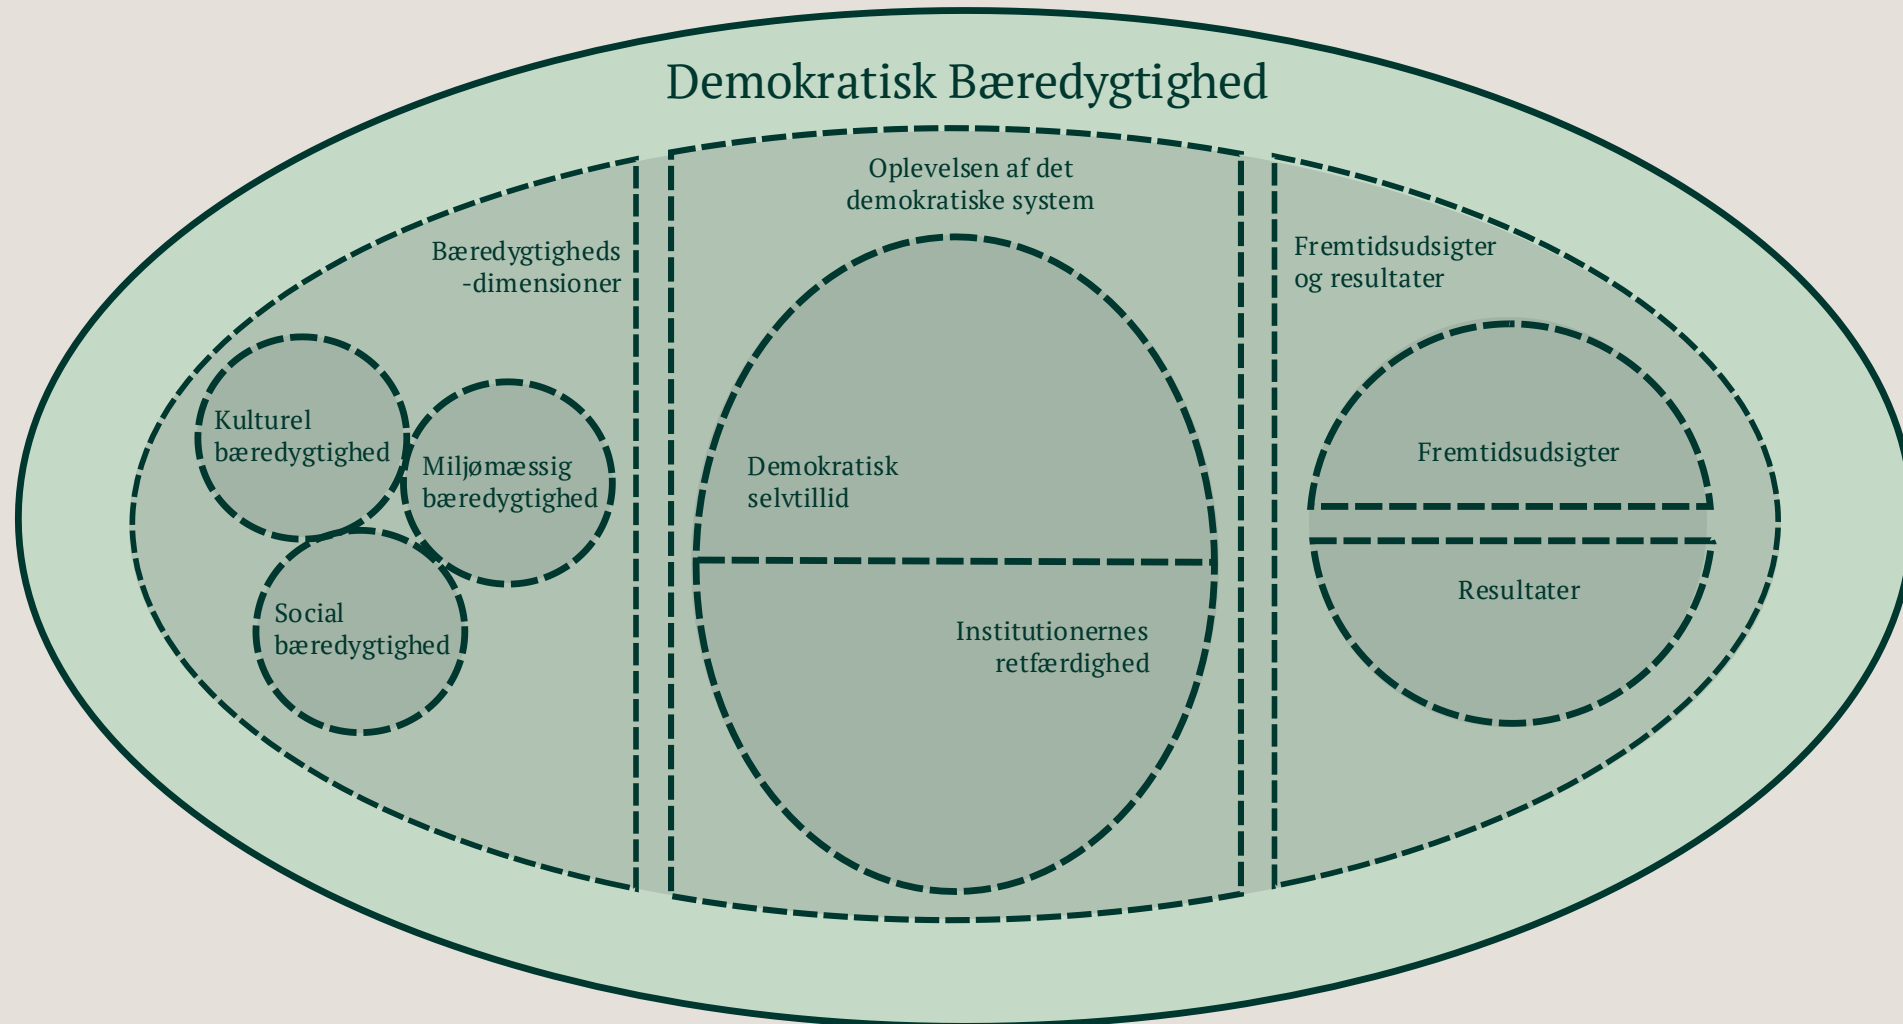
Demokratisk Bæredygtighed

Bæredygtigheds -dimensioner

Kulturel bæredygtighed

Miljømæssig bæredygtighed

Social bæredygtighed

Oplevelsen af det demokratiske system

Demokratisk selvtillid

Institutionernes retfærdighed

Fremtidsudsigter og resultater

Fremtidsudsigter

Resultater